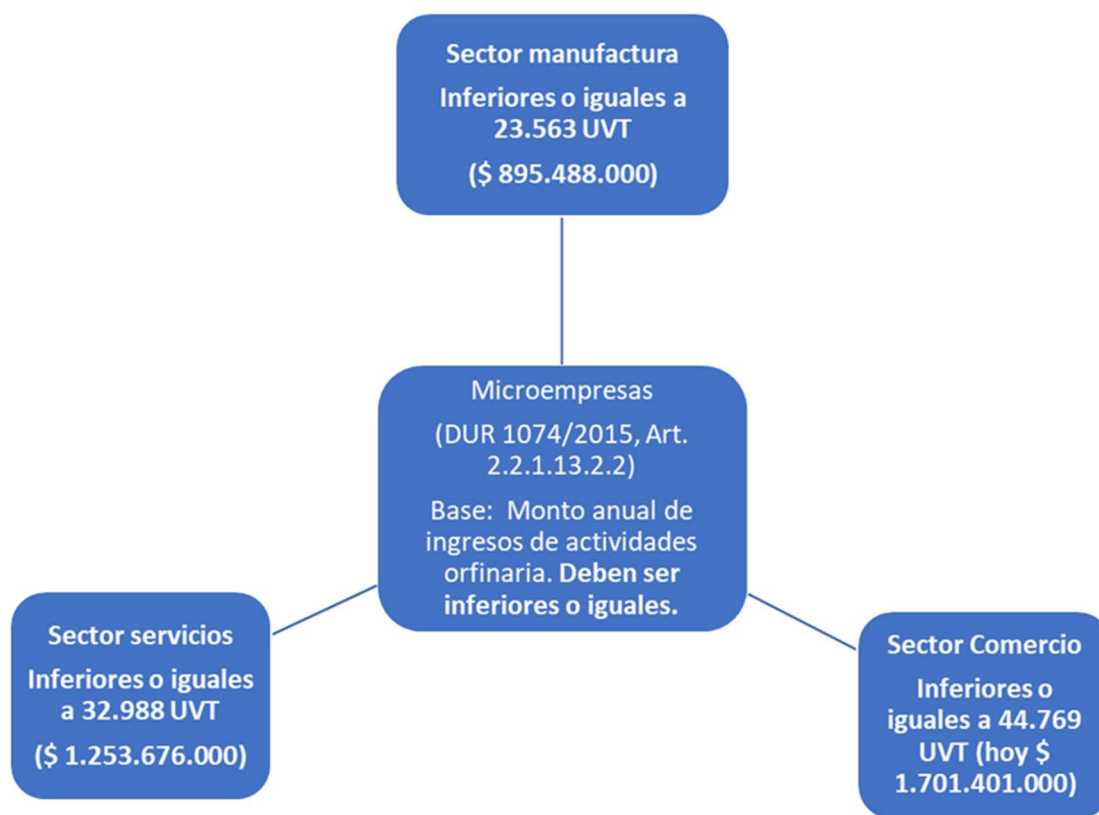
Sector manufactura

Inferiores o iguales a 23.563 UVT

($ 895.488.000)

Microempresas

(DUR 1074/2015, Art. 2.2.1.13.2.2)

Base: Monto anual de ingresos de actividades orfinaria. Deben ser inferiores o iguales.

Sector servicios

Inferiores o iguales a 32.988 UVT

($ 1.253.676.000)

Sector Comercio

Inferiores o iguales a 44.769 UVT (hoy $ 1.701.401.000)